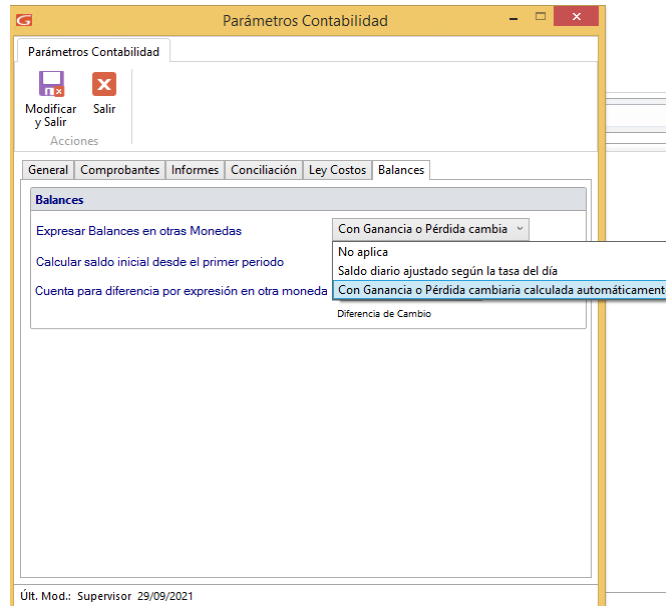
Parámetros Contabilidad

Parámetros Contabilidad

Modificar y Salir

Salir

Acciones

General | Comprobantes | Informes | Conciliación | Ley Costos | Balances

Balances

Expresar Balances en otras Monedas

Con Ganancia o Pérdida cambia

Calcular saldo inicial desde el primer periodo

Cuenta para diferencia por expresión en otra moneda

No aplica

Saldo diario ajustado según la tasa del día

Con Ganancia o Pérdida cambiaria calculada automáticament

Diferencia de Cambio

Últ. Mod.: Supervisor 29/09/2021